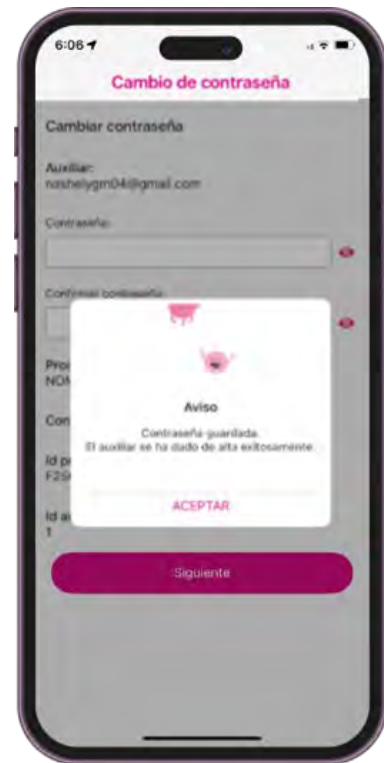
6:06

Cambio de contraseña

Cambiar contraseña

Auxiliar:
nohelygm04@gmail.com

Contraseña:

Confirmar contraseña:

Pro
NO

Con

Id p
F2

Id a
1

Aviso

Contraseña guardada.
El auxiliar se ha dado de alta exitosamente.

ACEPTAR

Siguiente